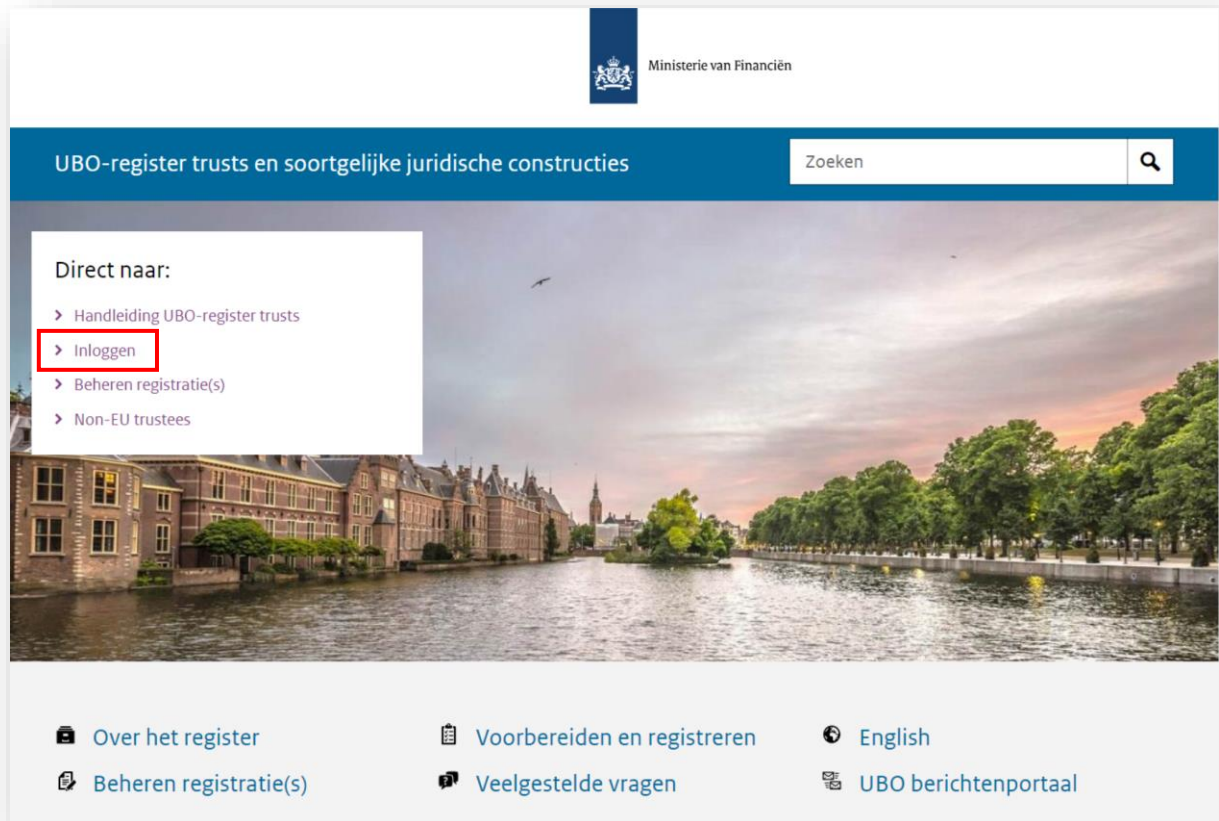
Ministerie van Financiën

UBO-register trusts en soortgelijke juridische constructies

Zoeken

Direct naar:

Handleiding UBO-register trusts
Inloggen
Beheren registratie(s)
Non-EU trustees

Over het register
Voorbereiden en registreren
English
Beheren registratie(s)
Veelgestelde vragen
UBO berichtenportaal